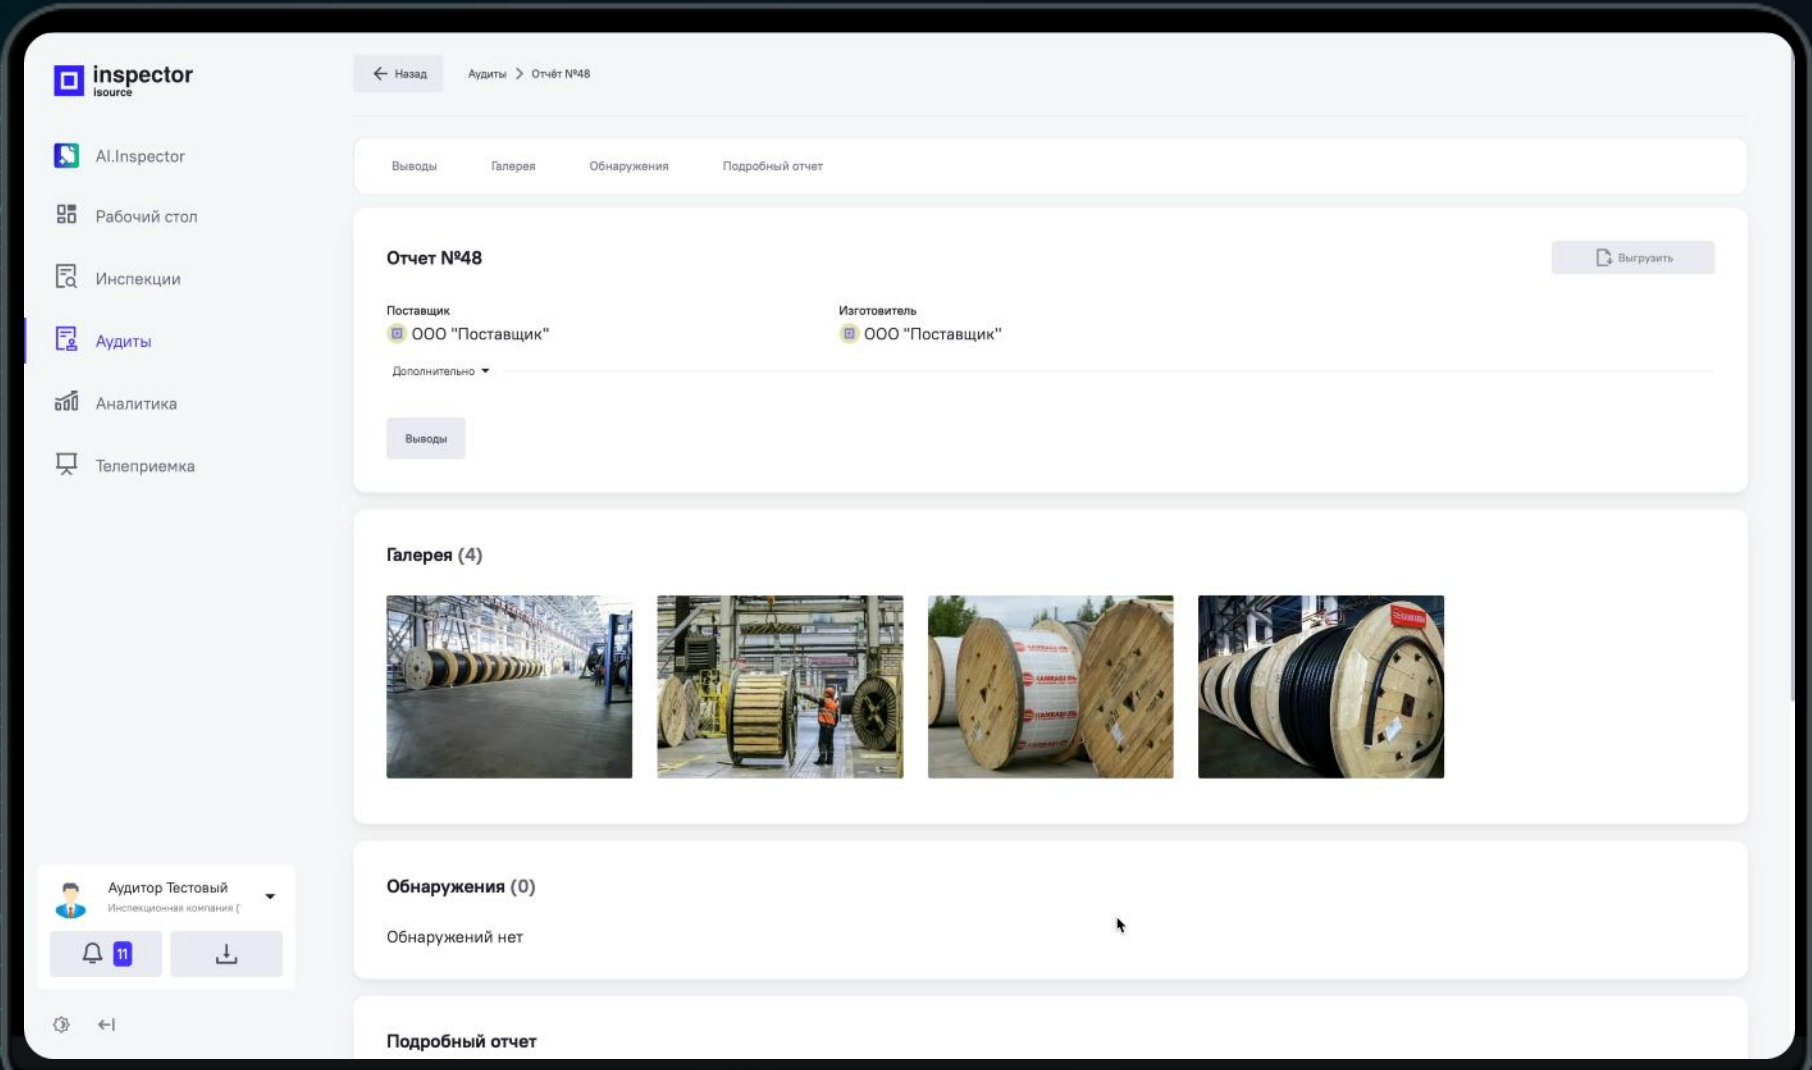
inspector
isource

AI.Inspector
Рабочий стол
Инспекции
Аудиты
Аналитика
Телеприемка

Назад
Аудиты > Отчёт №48

Выводы
Галерея
Обнаружения
Подробный отчет

Отчет №48
Выгрузить

Поставщик
ООО "Поставщик"

Изготовитель
ООО "Поставщик"

Дополнительно

Выводы

Галерея (4)

Обнаружения (0)
Обнаружений нет

Подробный отчет

Аудитор Тестовый
Инспекционная компания (

11